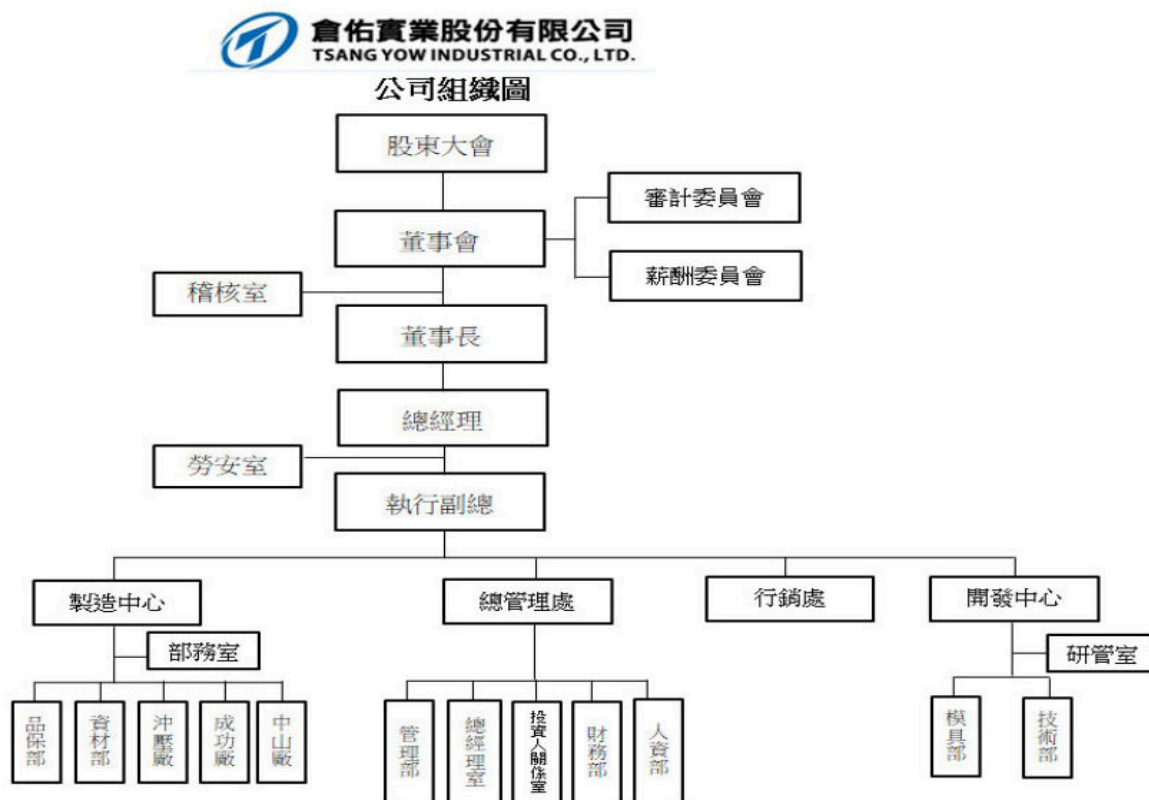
倉佑實業股份有限公司
TSANG YOW INDUSTRIAL CO., LTD.

公司組織圖

股東大會

審計委員會

董事會

薪酬委員會

稽核室

董事長

總經理

勞安室

執行副總

製造中心

總管理處

行銷處

開發中心

部務室

研管室

品保部

資材部

沖壓廠

成功廠

中山廠

管理部

總經理室

投資人關係室

財務部

人資部

模具部

技術部